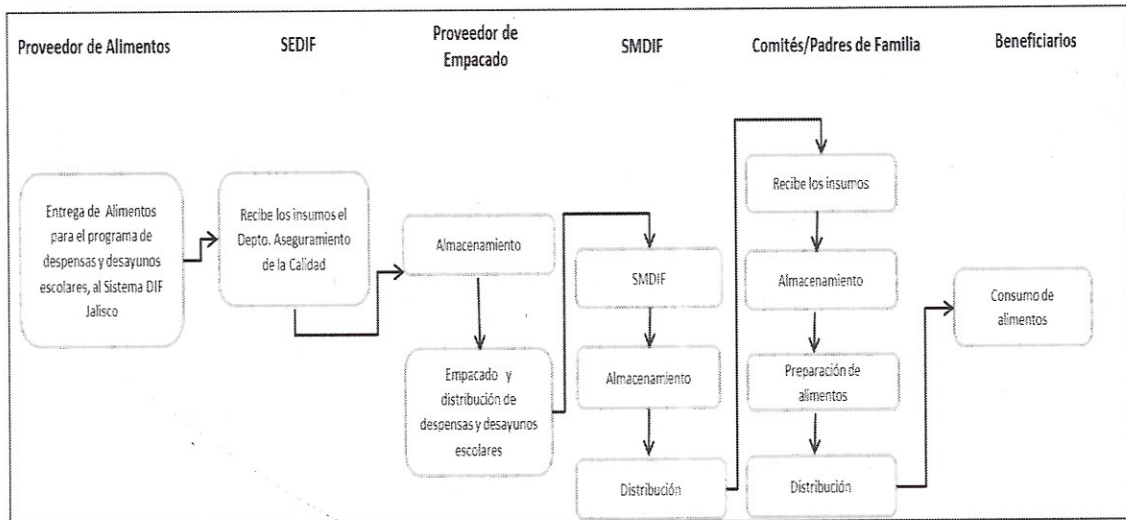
Proveedor de Alimentos

SEDIF

Proveedor de Empacado

SMDIF

Comités/Padres de Familia

Beneficiarios

Entrega de Alimentos para el programa de despensas y desayunos escolares, al Sistema DIF Jalisco

Recibe los insumos el Depto. Aseguramiento de la Calidad

Almacenamiento

Empacado y distribución de despensas y desayunos escolares

SMDIF

Almacenamiento

Distribución

Recibe los insumos

Almacenamiento

Preparación de alimentos

Distribución

Consumo de alimentos